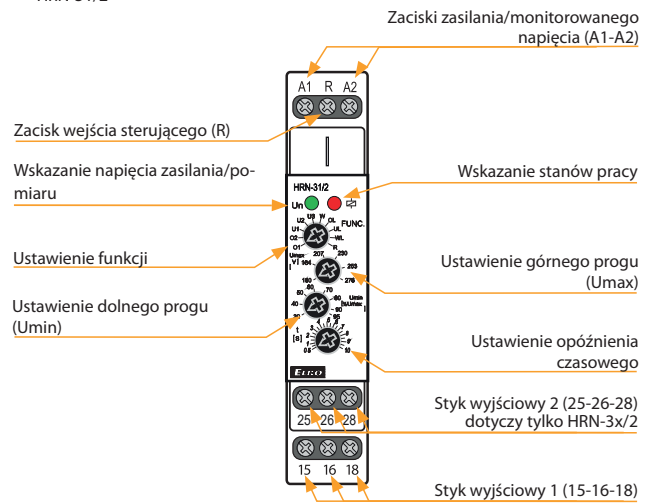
Zaciski zasilania/monitorowanego napięcia (A1-A2)

A1 R A2

Zacisk wejścia sterującego (R)

Wskazanie napięcia zasilania/pomiaru

Wskazanie stanów pracy

HRN-31/2

Un

FUNC.

U2 U3 W OL
U1 UL
C2 WL
O1 R

Ustawienie funkcji

Umax [V] 184 207 230 253 276

Ustawienie górnego progu (Umax)

160 70 40 80 Umin %Umax

Ustawienie dolnego progu (Umin)

t [s] 0.1 10

Ustawienie opóźnienia czasowego

Elko

Styk wyjściowy 2 (25-26-28) dotyczy tylko HRN-3x/2

25 26 28

15 16 18

Styk wyjściowy 1 (15-16-18)